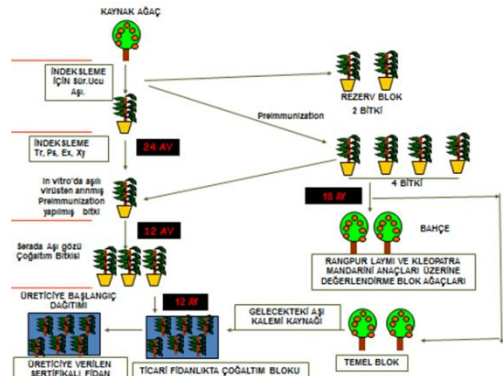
KAYNAK AĞAÇ

İNDEKSLEME İÇİN Sür.Ucu Aşı.

REZERV BLOK 2 BİTKİ

Preimmunization

İNDEKSLEME Tr, Ps, Ex, Xj

24 AY

In vitro'da aşılı virüsten arınmış Preimmunization yapılmış bitki

4 BİTKİ

18 AY

BAHÇE

12 AY

Serada Aşı gözü Çoğaltım Bitkisi

RANGPUR LAYMI VE KLEOPATRA MANDARİNİ ANAÇLARI ÜZERİNE DEĞERLENDİRME BLOK AĞAÇLARI

ÜRETİCİYE BAŞLANGIÇ DAĞITIMI

12 AY

GELECEKTEKİ AŞI KALEMİ KAYNAĞI

TEMEL BLOK

ÜRETİCİYE VERİLEN SERTİFİKALI FİDAN

TİCARİ FİDANLIKTA ÇOĞALTIM BLOKU